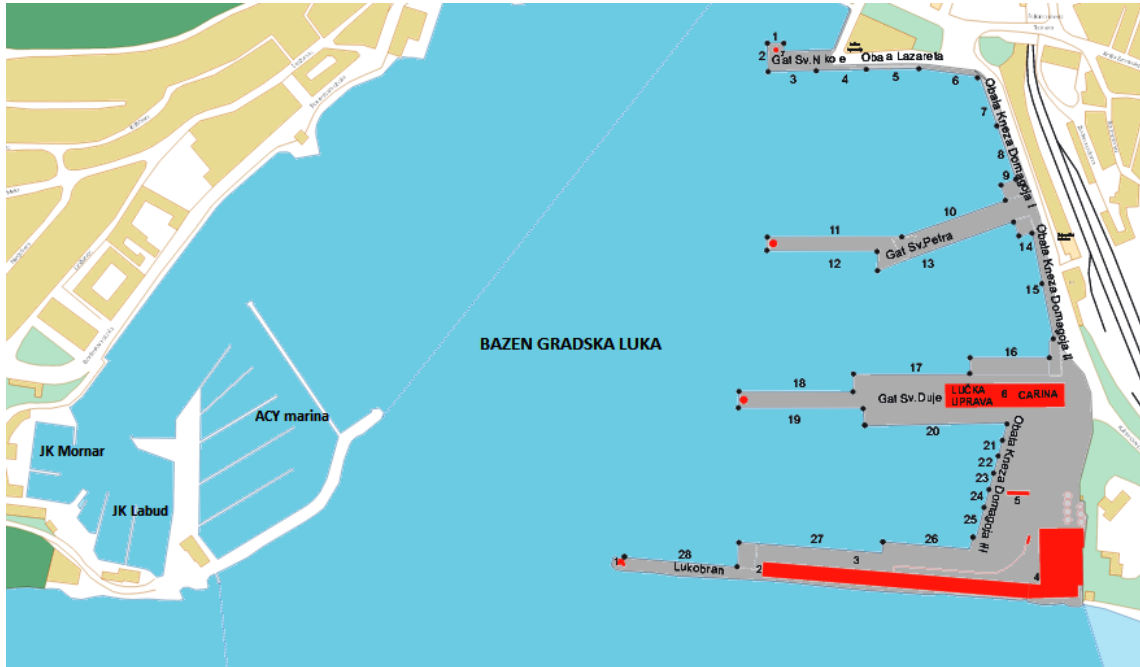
BAZEN GRADSKA LUKA

ACY marina

JK Mornar

JK Labud

1
2 Gat Sv.N ko e Oba a Lazareta
3 4 5 6
7 Obala Kneza Domagoja I
8
9
10
11
Gat Sv.Petra
12 13
14
Obala Kneza Domagoja II
15
16
17
18
Gat Sv.Duje
LUČKA UPRAVA 6 CARINA
19
20
Obala Kneza Domagoja III
21
22
23
24
5
25
27 26
28
Lukobran 2
3
1
4